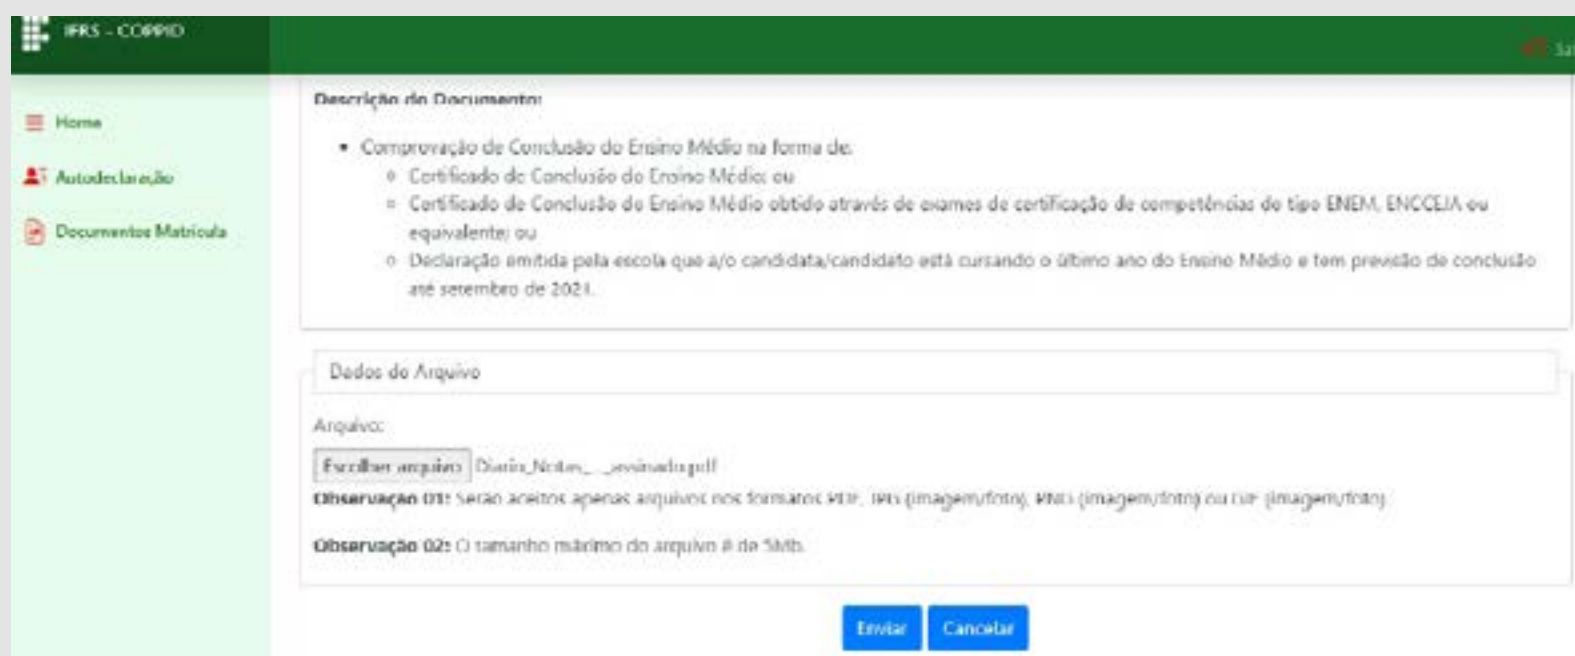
IFRS - COPPID

Sa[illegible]

Home

Autodeclaração

Documentos Matrícula

Descrição do Documento:

- Comprovação de Conclusão do Ensino Médio na forma de:
  - Certificado de Conclusão do Ensino Médio; ou
  - Certificado de Conclusão do Ensino Médio obtido através de exames de certificação de competências do tipo ENEM, ENCCEJA ou equivalente; ou
  - Declaração emitida pela escola que a/o candidata/candidato está cursando o último ano do Ensino Médio e tem previsão de conclusão até setembro de 2021.

Dados do Arquivo

Arquivo:

Escolher arquivo Diario_Notas_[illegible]assinado.pdf

Observação 01: Serão aceitos apenas arquivos nos formatos PDF, JPG (imagem/foto), PNG (imagem/foto) ou GIF (imagem/foto).

Observação 02: O tamanho máximo do arquivo é de 5Mb.

Enviar Cancelar